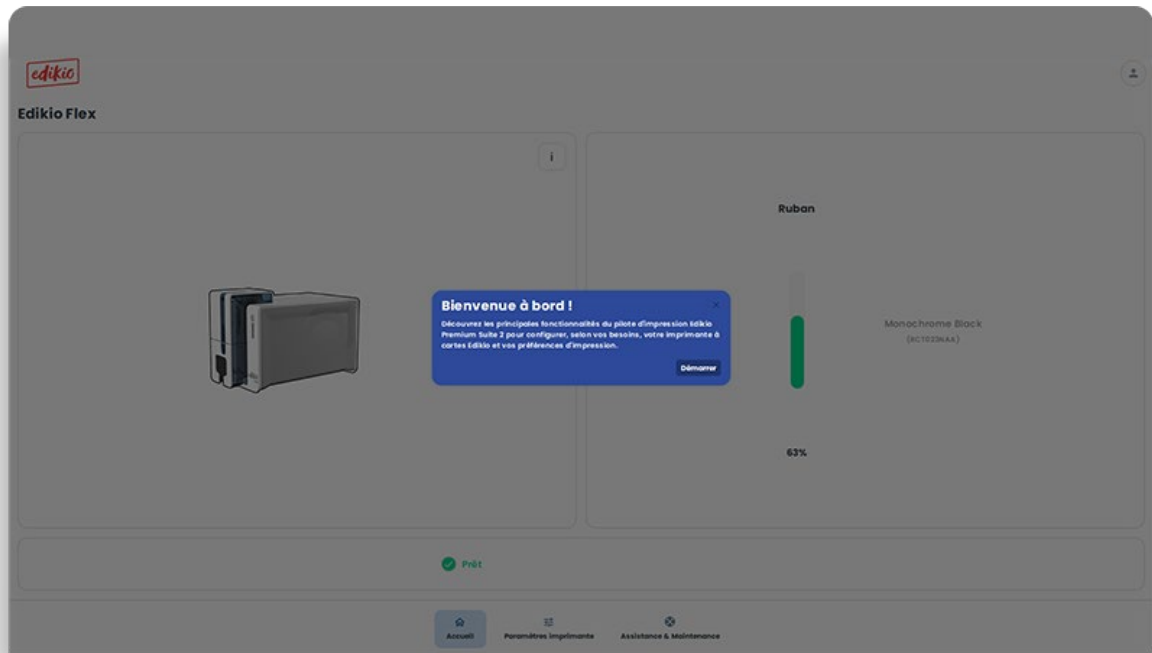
edikio

Edikio Flex

i

Ruban

Bienvenue à bord !

Découvrez les principales fonctionnalités du pilote d'impression Edikio Premium Suite 2 pour configurer, selon vos besoins, votre imprimante à cartes Edikio et vos préférences d'impression.

Démarrer

Monochrome Black

([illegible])

63%

Prêt

Accueil

Paramètres imprimante

Assistance & Maintenance